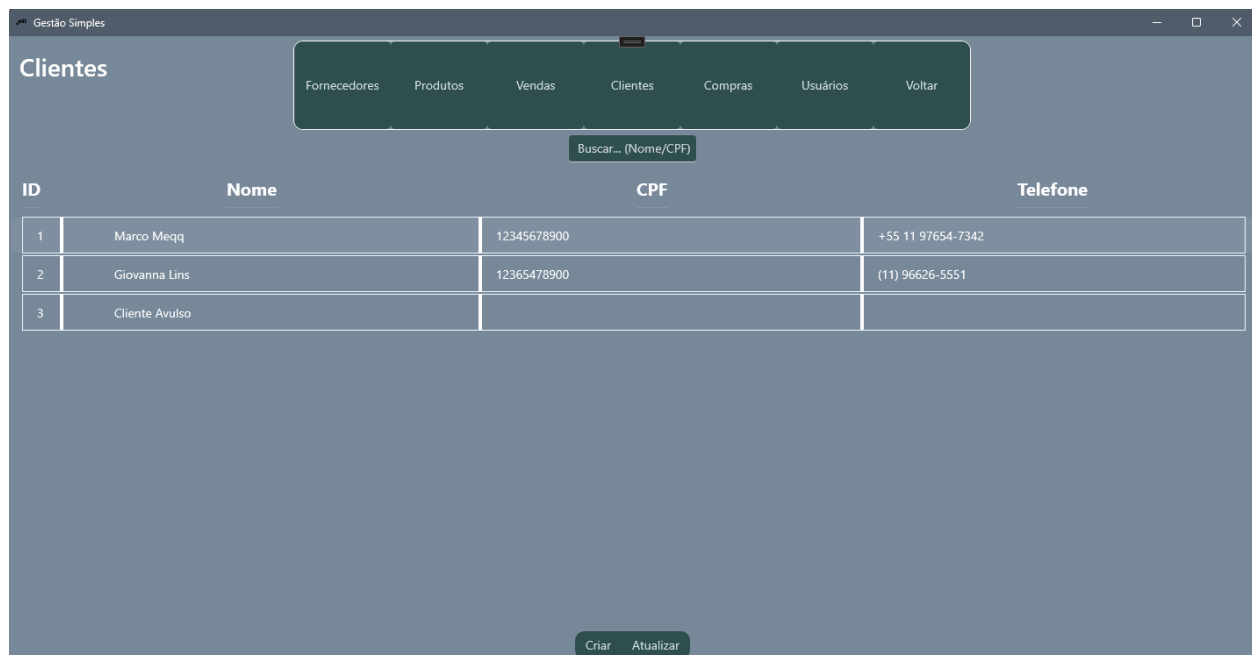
Gestão Simples

Clientes

Fornecedores Produtos Vendas Clientes Compras Usuários Voltar

Buscar... (Nome/CPF)

| ID | Nome | CPF | Telefone |
|---|---|---|---|
| 1 | Marco Meqq | 12345678900 | +55 11 97654-7342 |
| 2 | Giovanna Lins | 12365478900 | (11) 96626-5551 |
| 3 | Cliente Avulso | | |

Criar Atualizar